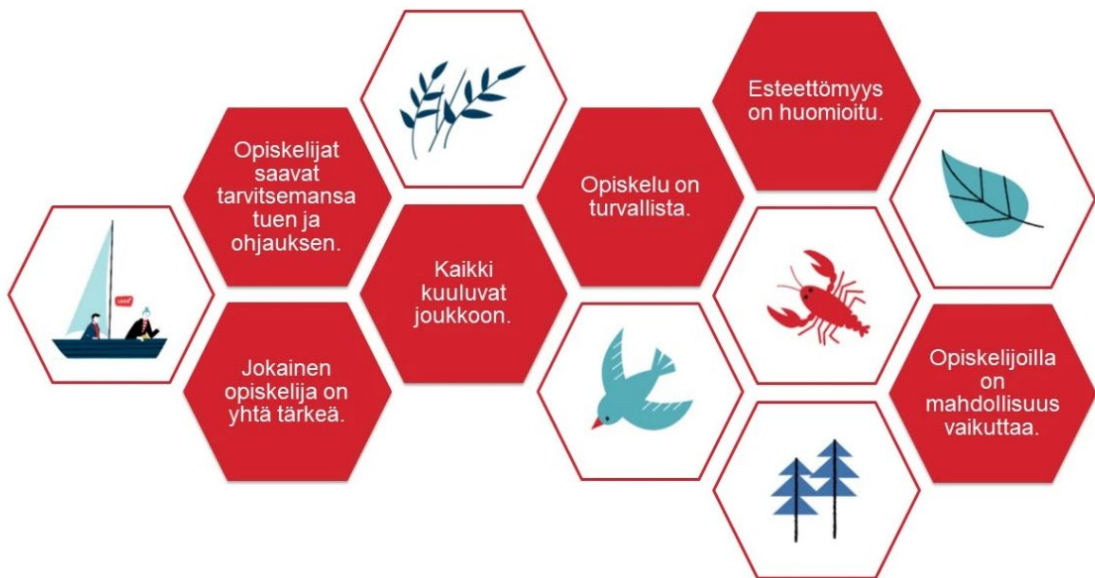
Opiskelijat saavat tarvitsemansa tuen ja ohjauksen.

Jokainen opiskelija on yhtä tärkeä.

Kaikki kuuluvat joukkoon.

Opiskelu on turvallista.

Esteettömyys on huomioitu.

Opiskelijoilla on mahdollisuus vaikuttaa.